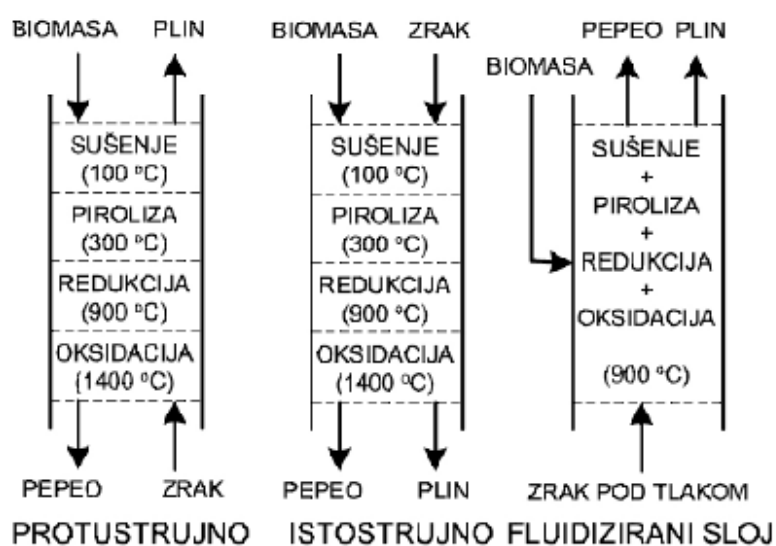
BIOMASA PLIN

SUŠENJE (100 °C)
PIROLIZA (300 °C)
REDUKCIJA (900 °C)
OKSIDACIJA (1400 °C)

PEPEO ZRAK

PROTUSTRUJNO

BIOMASA ZRAK

SUŠENJE (100 °C)
PIROLIZA (300 °C)
REDUKCIJA (900 °C)
OKSIDACIJA (1400 °C)

PEPEO PLIN

ISTOSTRUJNO

PEPEO PLIN

BIOMASA

SUŠENJE + PIROLIZA + REDUKCIJA + OKSIDACIJA

(900 °C)

ZRAK POD TLAKOM

FLUIDIZIRANI SLOJ